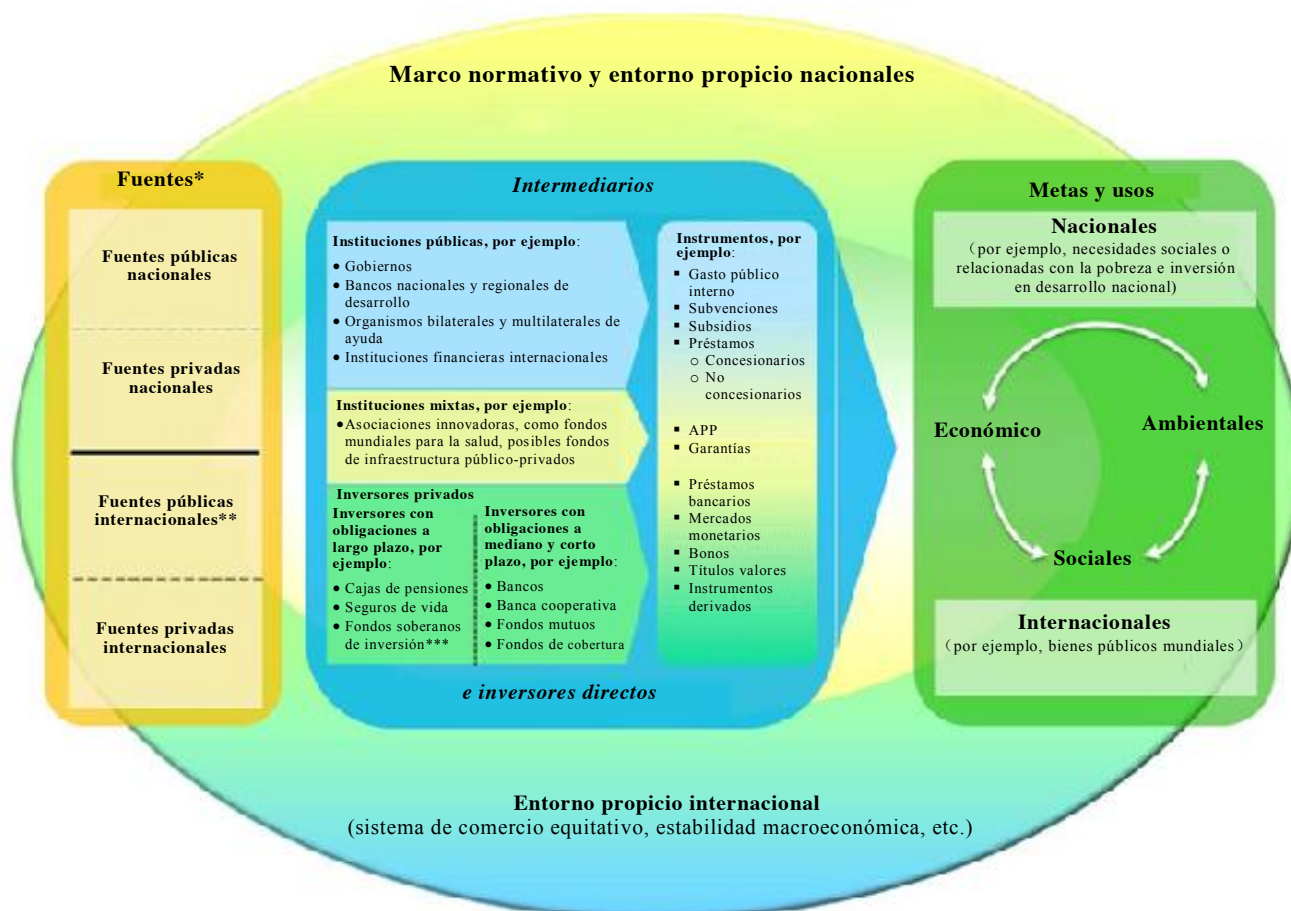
Marco normativo y entorno propicio nacionales

Fuentes*

Fuentes públicas nacionales

Fuentes privadas nacionales

Fuentes públicas internacionales**

Fuentes privadas internacionales

Intermediarios

Instituciones públicas, por ejemplo:
• Gobiernos
• Bancos nacionales y regionales de desarrollo
• Organismos bilaterales y multilaterales de ayuda
• Instituciones financieras internacionales

Instituciones mixtas, por ejemplo:
• Asociaciones innovadoras, como fondos mundiales para la salud, posibles fondos de infraestructura público-privados

Inversores privados

Inversores con obligaciones a largo plazo, por ejemplo:
• Cajas de pensiones
• Seguros de vida
• Fondos soberanos de inversión***

Inversores con obligaciones a mediano y corto plazo, por ejemplo:
• Bancos
• Banca cooperativa
• Fondos mutuos
• Fondos de cobertura

Instrumentos, por ejemplo:
▪ Gasto público interno
▪ Subvenciones
▪ Subsidios
▪ Préstamos
○ Concesionarios
○ No concesionarios
▪ APP
▪ Garantías
▪ Préstamos bancarios
▪ Mercados monetarios
▪ Bonos
▪ Títulos valores
▪ Instrumentos derivados

e inversores directos

Metas y usos

Nacionales
(por ejemplo, necesidades sociales o relacionadas con la pobreza e inversión en desarrollo nacional)

Económico

Ambientales

Sociales

Internacionales
(por ejemplo, bienes públicos mundiales)

Entorno propicio internacional
(sistema de comercio equitativo, estabilidad macroeconómica, etc.)